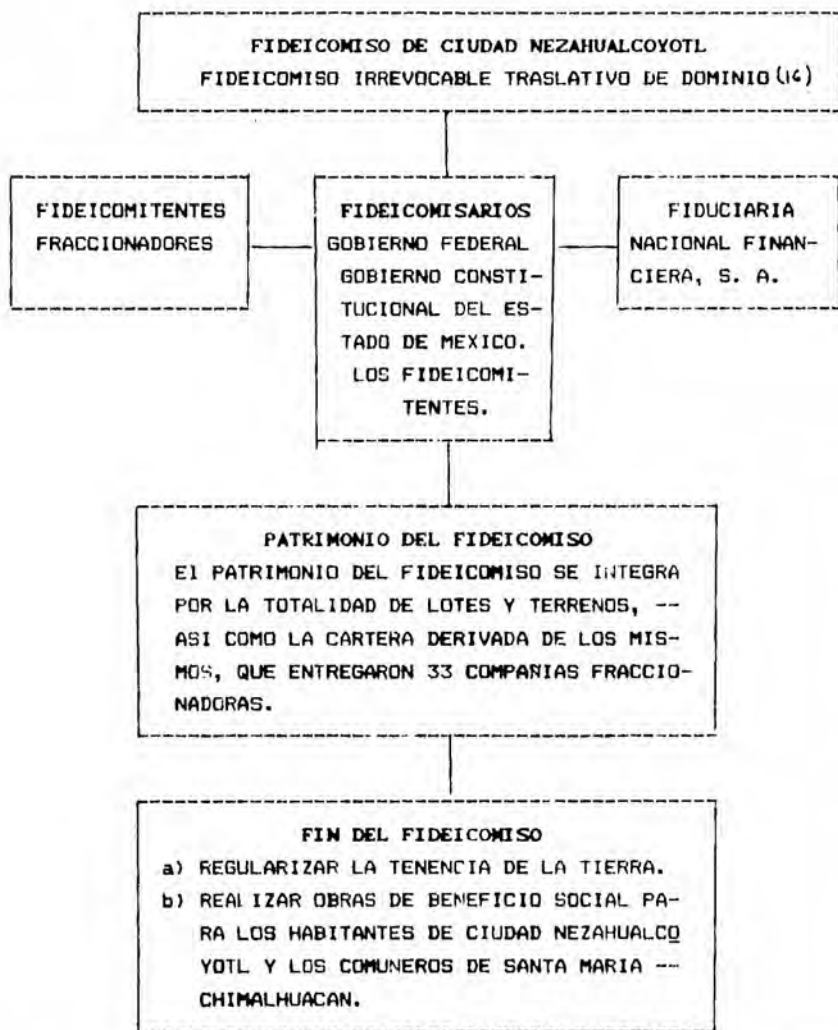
FIDEICOMISO DE CIUDAD NEZAHUALCOYOTL
FIDEICOMISO IRREVOCABLE TRASLATIVO DE DOMINIO (14)

FIDEICOMITENTES FRACCIONADORES

FIDEICOMISARIOS
GOBIERNO FEDERAL
GOBIERNO CONSTITUCIONAL DEL ESTADO DE MEXICO.
LOS FIDEICOMITENTES.

FIDUCIARIA NACIONAL FINANCIERA, S. A.

PATRIMONIO DEL FIDEICOMISO
El PATRIMONIO DEL FIDEICOMISO SE INTEGRA POR LA TOTALIDAD DE LOTES Y TERRENOS, -- ASI COMO LA CARTERA DERIVADA DE LOS MISMOS, QUE ENTREGARON 33 COMPAÑIAS FRACCIONADORAS.

FIN DEL FIDEICOMISO
a) REGULARIZAR LA TENENCIA DE LA TIERRA.
b) REALIZAR OBRAS DE BENEFICIO SOCIAL PARA LOS HABITANTES DE CIUDAD NEZAHUALCOYOTL Y LOS COMUNEROS DE SANTA MARIA -- CHIMALHUACAN.